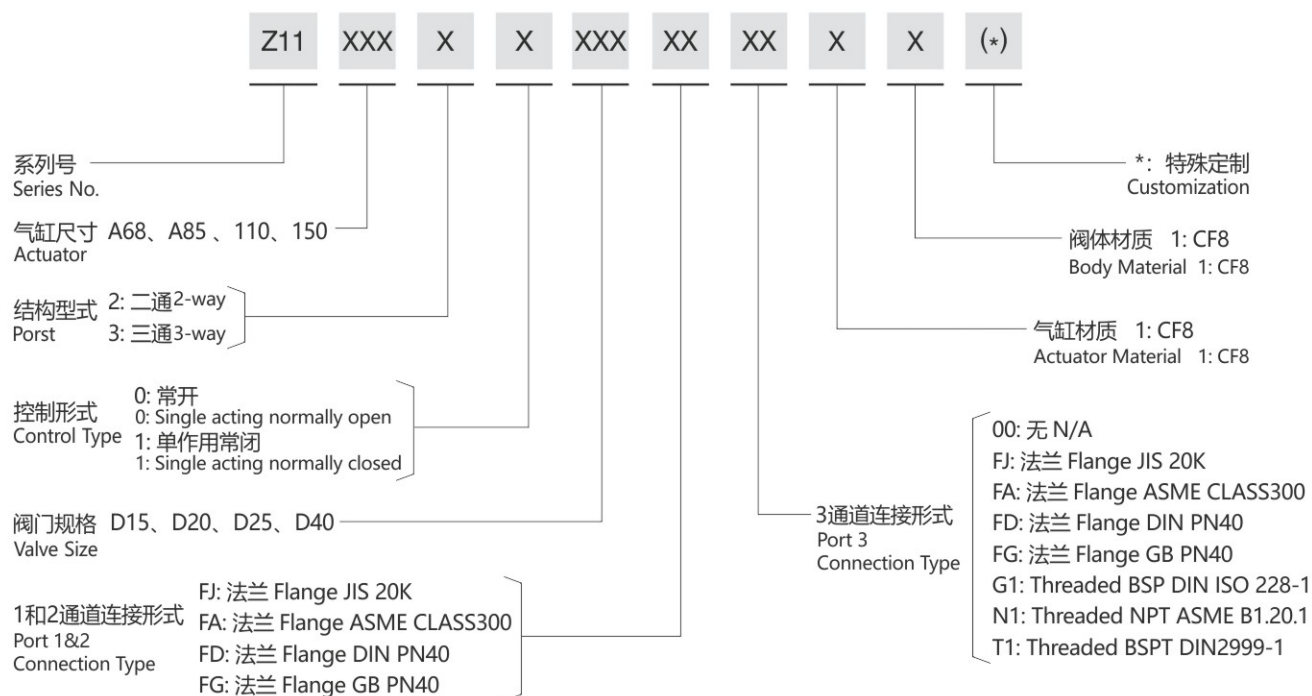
Z11 XXX X X XXX XX XX X X (*)

系列号
Series No.

气缸尺寸 A68、A85 、110、150
Actuator

结构型式 2: 二通2-way
Porst 3: 三通3-way

控制形式 0: 常开
0: Single acting normally open
Control Type 1: 单作用常闭
1: Single acting normally closed

阀门规格 D15、D20、D25、D40
Valve Size

1和2通道连接形式
Port 1&2
Connection Type
FJ: 法兰 Flange JIS 20K
FA: 法兰 Flange ASME CLASS300
FD: 法兰 Flange DIN PN40
FG: 法兰 Flange GB PN40

*: 特殊定制
Customization

阀体材质 1: CF8
Body Material 1: CF8

气缸材质 1: CF8
Actuator Material 1: CF8

3通道连接形式
Port 3
Connection Type
00: 无 N/A
FJ: 法兰 Flange JIS 20K
FA: 法兰 Flange ASME CLASS300
FD: 法兰 Flange DIN PN40
FG: 法兰 Flange GB PN40
G1: Threaded BSP DIN ISO 228-1
N1: Threaded NPT ASME B1.20.1
T1: Threaded BSPT DIN2999-1